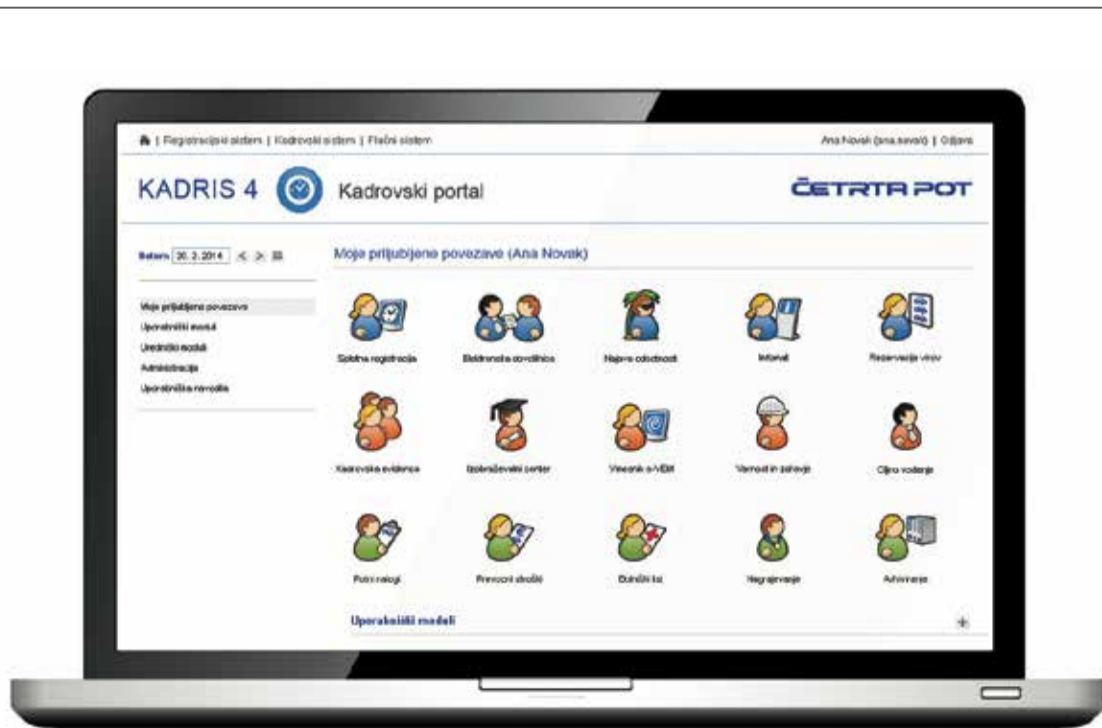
| Registracijski sistem | Kadrovski sistem | Plačni sistem

Ana Novak (ana.novak) | Odjava

KADRIS 4

Kadrovski portal

ČETRTA POT

Datum: 20. 3. 2014

Moja priljubljene povezave (Ana Novak)

Moje priljubljene povezave
Uporabniški moduli
Uredniški moduli
Administracija
Uporabniška navodila

Splošna registracija

Elektronska dovolilnica

Najave odsotnosti

Infomat

Rezervacija virov

Kadrovska evidenca

Izobraževalni center

Vmesnik e-VEM

Varnost in zdravje

Ciljno vodenje

Potni nalogi

Prevozni stroški

Bolniški list

Nagrajevanje

Arhiviranje

Uporabniški moduli